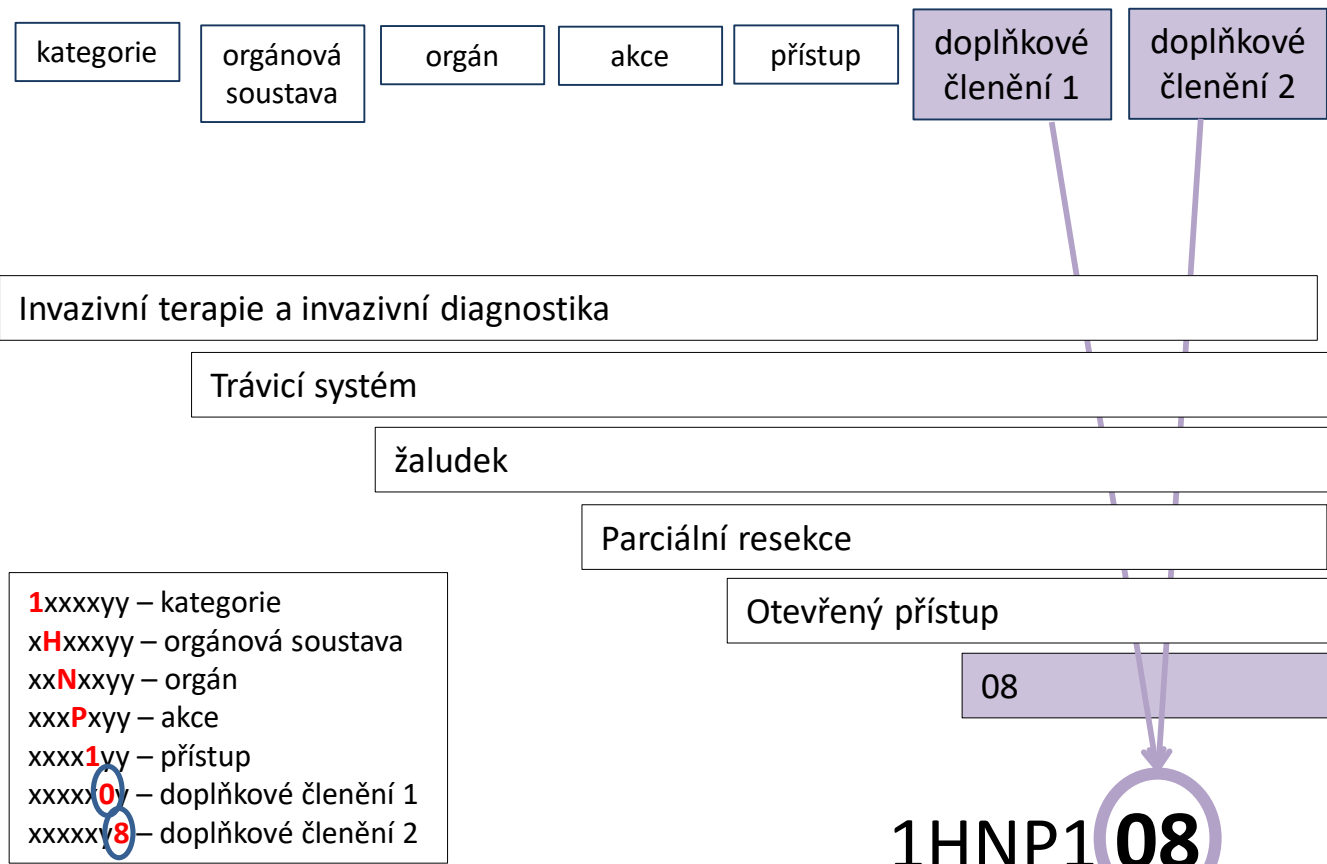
kategorie

orgánová soustava

orgán

akce

přístup

doplňkové členění 1

doplňkové členění 2

Invazivní terapie a invazivní diagnostika

Trávicí systém

žaludek

Parciální resekce

Otevřený přístup

08

1xxxxyy – kategorie
xHxxxyy – orgánová soustava
xxNxxyy – orgán
xxxPxyy – akce
xxxx1yy – přístup
xxxxx0y – doplňkové členění 1
xxxxxy8 – doplňkové členění 2

1HNP108